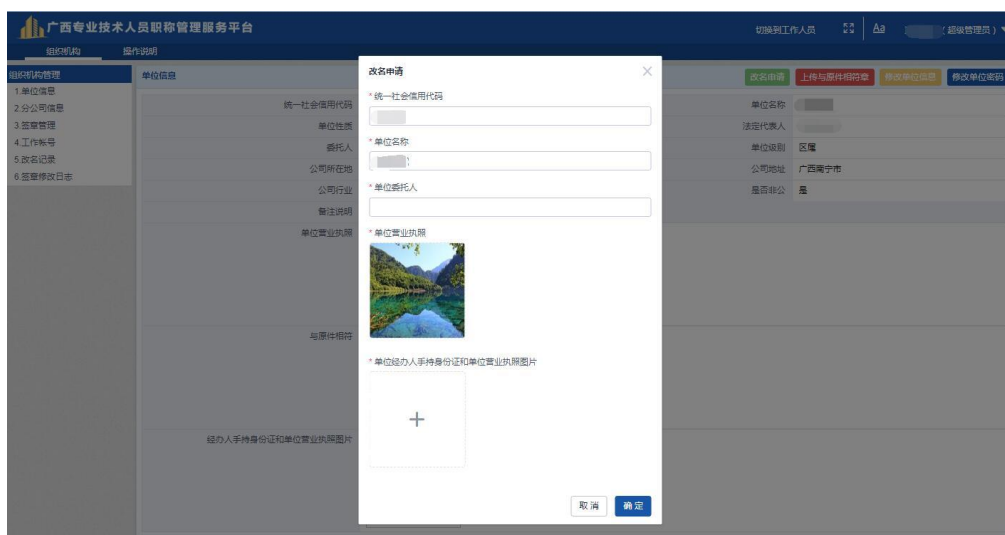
广西专业技术人员职称管理服务平台

切换到工作人员 Aa (超级管理员)

组织机构 操作说明

组织机构管理
1.单位信息
2.分公司信息
3.签章管理
4.工作帐号
5.改名记录
6.签章修改日志

单位信息

改名申请 上传与原件相符章 修改单位信息 修改单位密码

统一社会信用代码
单位性质
委托人
公司所在地
公司行业
备注说明
单位营业执照
与原件相符
经办人手持身份证和单位营业执照图片

单位名称
法定代表人
单位级别 区属
公司地址 广西南宁市
是否非公 是

改名申请

* 统一社会信用代码

* 单位名称

* 单位委托人

* 单位营业执照

* 单位经办人手持身份证和单位营业执照图片

+

取消 确定